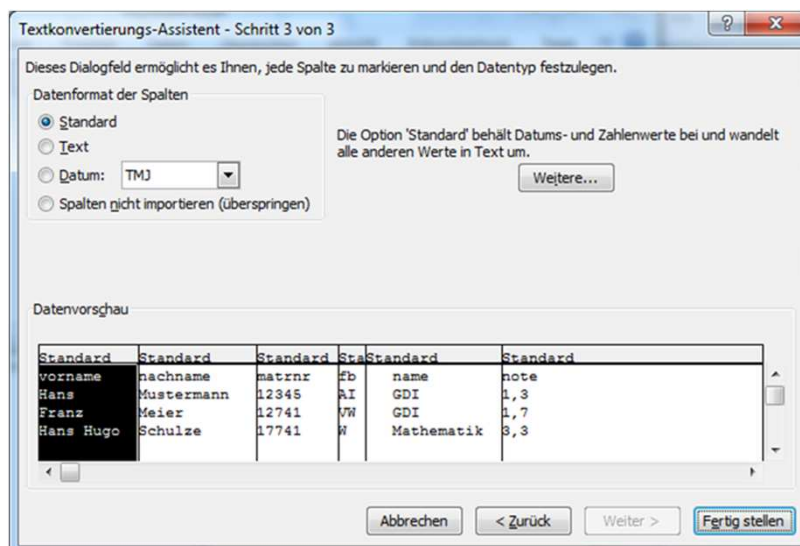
Textkonvertierungs-Assistent - Schritt 3 von 3

Dieses Dialogfeld ermöglicht es Ihnen, jede Spalte zu markieren und den Datentyp festzulegen.

Datenformat der Spalten

Standard

Text

Datum: TMJ

Spalten nicht importieren (überspringen)

Die Option 'Standard' behält Datums- und Zahlenwerte bei und wandelt alle anderen Werte in Text um.

Weitere...

Datenvorschau

| Standard | Standard | Standard | Sta | Standard | Standard |
|---|---|---|---|---|---|
| vorname | nachname | matrnr | fb | name | note |
| Hans | Mustermann | 12345 | AI | GDI | 1,3 |
| Franz | Meier | 12741 | VW | GDI | 1,7 |
| Hans Hugo | Schulze | 17741 | W | Mathematik | 3,3 |

Abbrechen

< Zurück

Weiter >

Fertig stellen